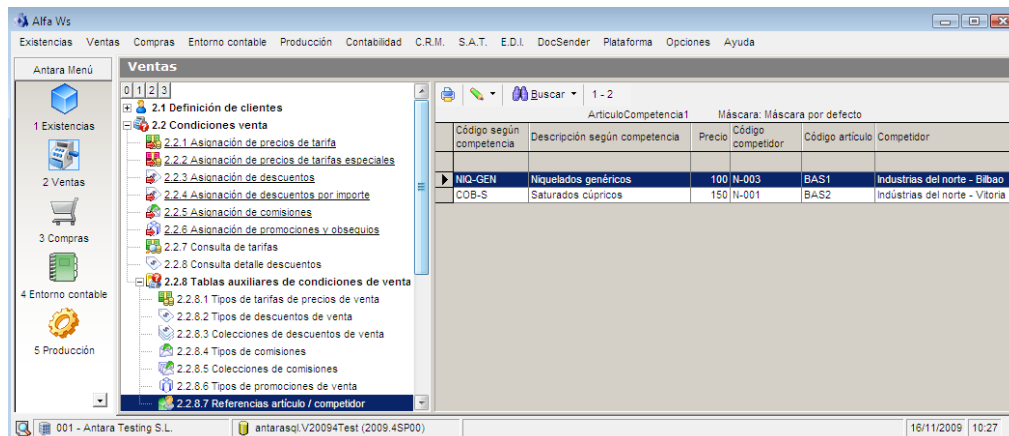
Alfa Ws

Existencias Ventas Compras Entorno contable Producción Contabilidad C.R.M. S.A.T. E.D.I. DocSender Plataforma Opciones Ayuda

Antara Menú

1 Existencias

2 Ventas

3 Compras

4 Entorno contable

5 Producción

Ventas

0 1 2 3

2.1 Definición de clientes
2.2 Condiciones venta
2.2.1 Asignación de precios de tarifa
2.2.2 Asignación de precios de tarifas especiales
2.2.3 Asignación de descuentos
2.2.4 Asignación de descuentos por importe
2.2.5 Asignación de comisiones
2.2.6 Asignación de promociones y obsequios
2.2.7 Consulta de tarifas
2.2.8 Consulta detalle descuentos
2.2.8 Tablas auxiliares de condiciones de venta
2.2.8.1 Tipos de tarifas de precios de venta
2.2.8.2 Tipos de descuentos de venta
2.2.8.3 Colecciones de descuentos de venta
2.2.8.4 Tipos de comisiones
2.2.8.5 Colecciones de comisiones
2.2.8.6 Tipos de promociones de venta
2.2.8.7 Referencias artículo / competidor

Buscar 1 - 2

ArticuloCompetencia1 Máscara: Máscara por defecto

| Código según competencia | Descripción según competencia | Precio | Código competidor | Código artículo | Competidor |
|---|---|---|---|---|---|
| | | | | | |
| NIQ-GEN | Niquelados genéricos | 100 | N-003 | BAS1 | Industrias del norte - Bilbao |
| COB-S | Saturados cúpricos | 150 | N-001 | BAS2 | Indústrias del norte - Vitoria |

001 - Antara Testing S.L. antarasql.V20094Test (2009.4SP00) 16/11/2009 10:27